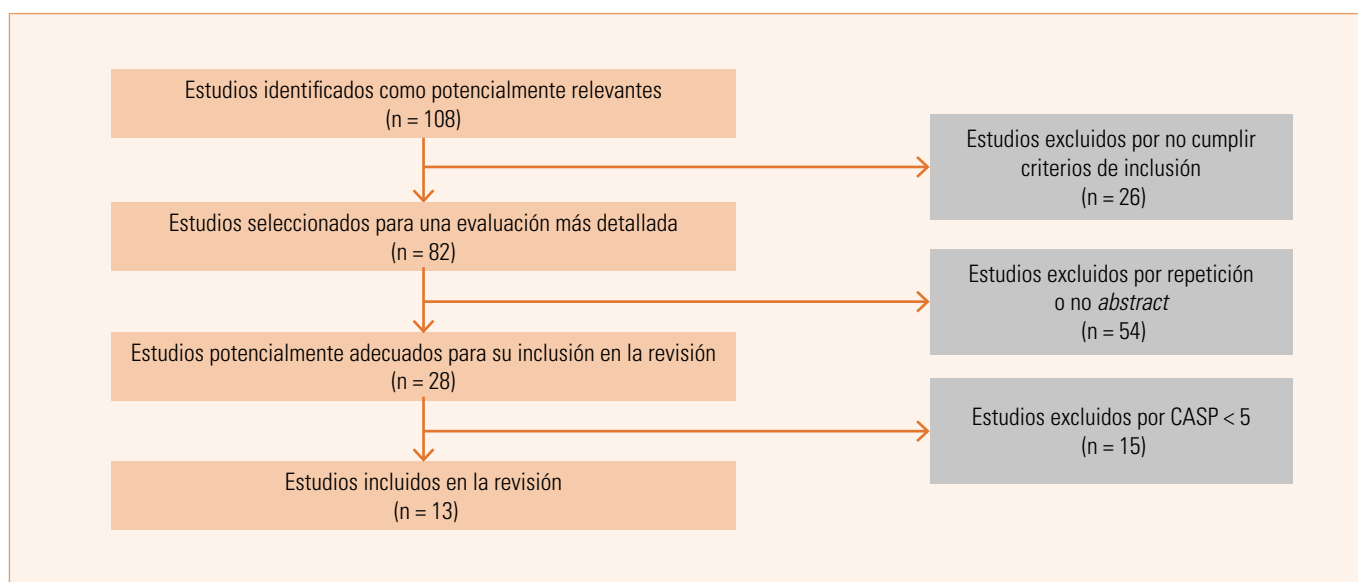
Estudios identificados como potencialmente relevantes
(n = 108)

Estudios excluidos por no cumplir criterios de inclusión
(n = 26)

Estudios seleccionados para una evaluación más detallada
(n = 82)

Estudios excluidos por repetición o no *abstract*
(n = 54)

Estudios potencialmente adecuados para su inclusión en la revisión
(n = 28)

Estudios excluidos por CASP < 5
(n = 15)

Estudios incluidos en la revisión
(n = 13)